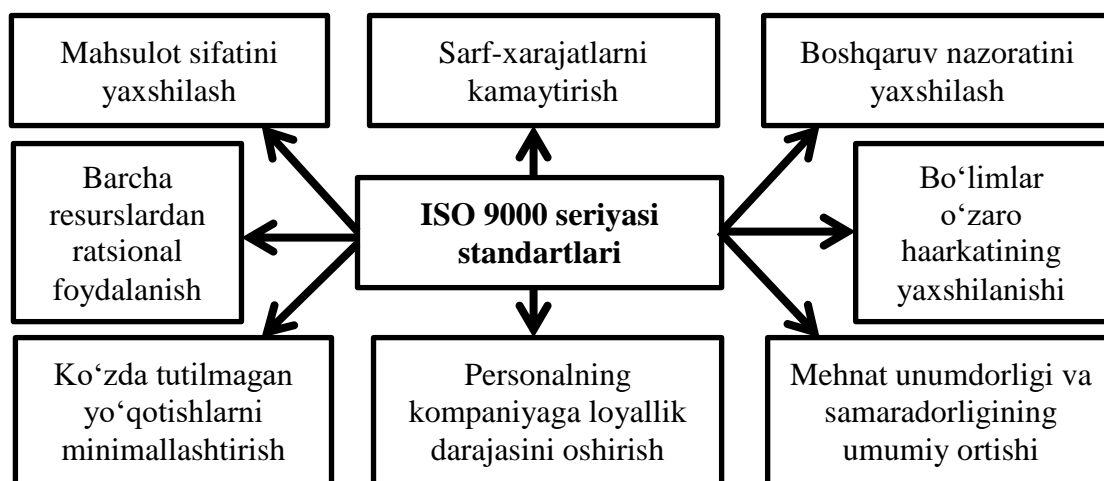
Mahsulot sifatini yaxshilash

Sarf-xarajatlarni kamaytirish

Boshqaruv nazoratini yaxshilash

Barcha resurslardan ratsional foydalanish

**ISO 9000 seriyasi standartlari**

Bo‘limlar o‘zaro haarkatining yaxshilanishi

Ko‘zda tutilmagan yo‘qotishlarni minimallashtirish

Personalning kompaniyaga loyallik darajasini oshirish

Mehnat unumdorligi va samaradorligining umumiy ortishi